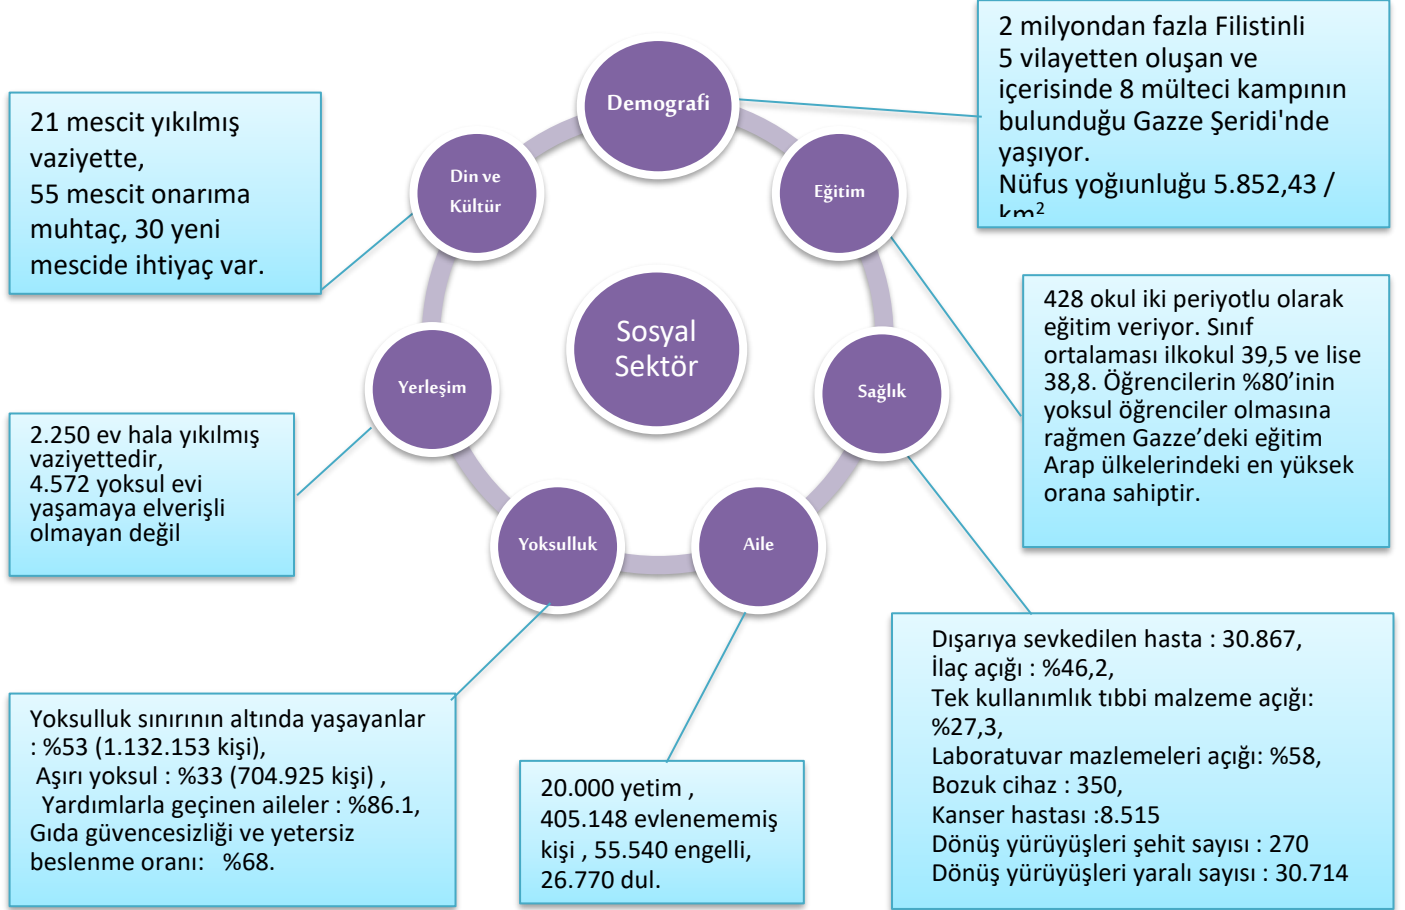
Demografi

2 milyondan fazla Filistinli 5 vilayetten oluşan ve içerisinde 8 mülteci kampının bulunduğu Gazze Şeridi'nde yaşıyor.
Nüfus yoğıunluğu 5.852,43 / km²

21 mescit yıkılmış vaziyette,
55 mescit onarıma muhtaç, 30 yeni mescide ihtiyaç var.

Din ve Kültür

Eğitim

Sosyal Sektör

Yerleşim

Sağlık

428 okul iki periyotlu olarak eğitim veriyor. Sınıf ortalaması ilkokul 39,5 ve lise 38,8. Öğrencilerin %80'inin yoksul öğrenciler olmasına rağmen Gazze'deki eğitim Arap ülkelerindeki en yüksek orana sahiptir.

2.250 ev hala yıkılmış vaziyettedir,
4.572 yoksul evi yaşamaya elverişli olmayan değil

Yoksulluk

Aile

Dışarıya sevkedilen hasta : 30.867,
İlaç açığı : %46,2,
Tek kullanımlık tıbbi malzeme açığı: %27,3,
Laboratuvar mazlemeleri açığı: %58,
Bozuk cihaz : 350,
Kanser hastası :8.515
Dönüş yürüyüşleri şehit sayısı : 270
Dönüş yürüyüşleri yaralı sayısı : 30.714

Yoksulluk sınırının altında yaşayanlar : %53 (1.132.153 kişi),
Aşırı yoksul : %33 (704.925 kişi) ,
Yardımlarla geçinen aileler : %86.1,
Gıda güvencesizliği ve yetersiz beslenme oranı: %68.

20.000 yetim ,
405.148 evlenememiş kişi , 55.540 engelli,
26.770 dul.